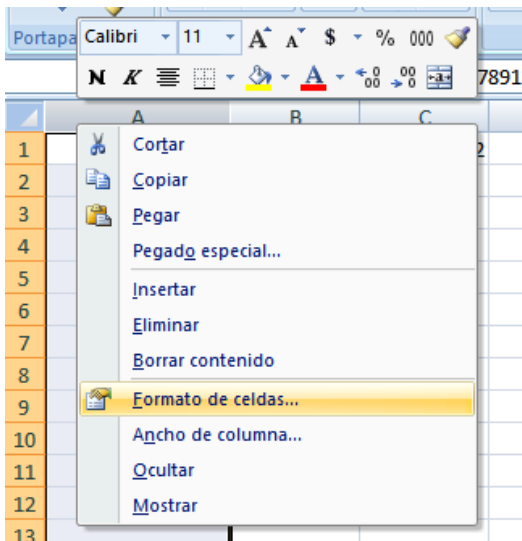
Portapa Calibri 11 A A $ % 000
N K A ,00 ,0 7891
A B C
1 2
2
3
4
5
6
7
8
9
10
11
12
13
Cortar
Copiar
Pegar
Pegado especial...
Insertar
Eliminar
Borrar contenido
Formato de celdas...
Ancho de columna...
Ocultar
Mostrar